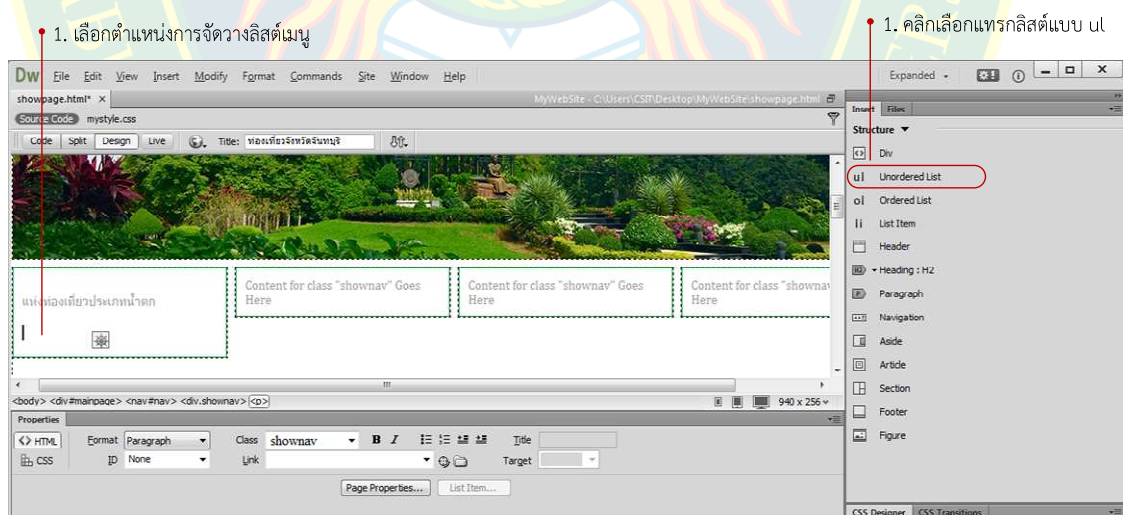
1. เลือกตำแหน่งการจัดวางลิสต์เมนู

1. คลิกเลือกแทรกลิสต์แบบ ul

Dw File Edit View Insert Modify Format Commands Site Window Help

Expanded

showpage.html* ×

MyWebSite - C:\Users\CSR\Desktop\MyWebSite\showpage.html

Source Code mystyle.css

Code Split Design Live Title: ท่องเที่ยวจังหวัดจันทบุรี

แหล่งท่องเที่ยวประเภทน้ำตก

Content for class "shownav" Goes Here

Content for class "shownav" Goes Here

Content for class "shownav" Goes Here

<body> <div#mainpage> <nav#nav> <div.shownav> <p>

940 x 256

Properties

<> HTML Format Paragraph Class shownav B I Title

CSS ID None Link Target

Page Properties... List Item...

Insert Files

Structure

Div

ul Unordered List

ol Ordered List

li List Item

Header

Heading : H2

Paragraph

Navigation

Aside

Article

Section

Footer

Figure

CSS Designer CSS Transitions